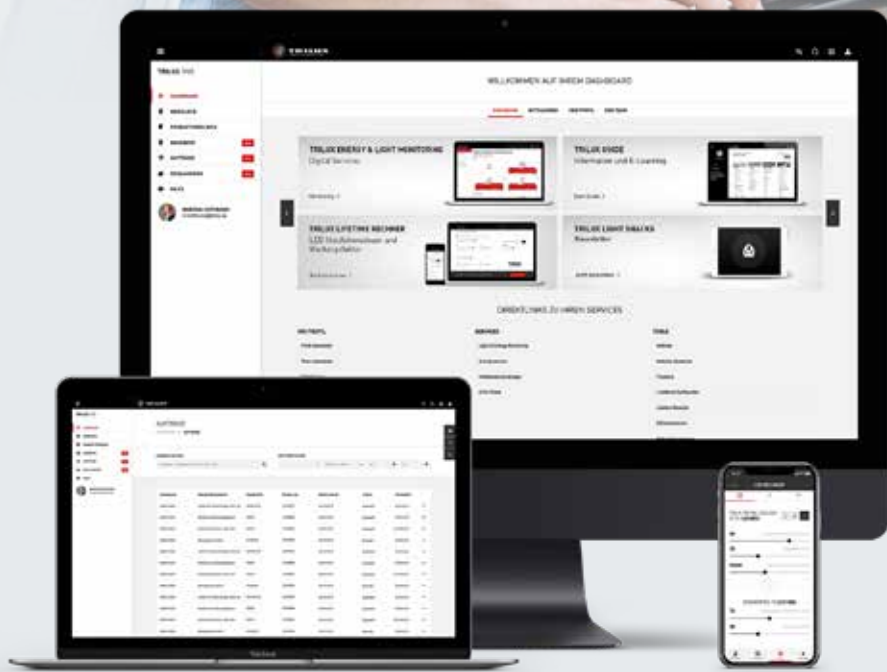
TRILUX

TRILUX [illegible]

WILLKOMMEN AUF IHREM DASHBOARD

TRILUX ENERGY & LIGHT MONITORING
Digital Services

TRILUX GUIDE
Information und E-Learning

TRILUX LIFETIME RECHNER
LED Stückkostenwerte und Wartungsfaktor

TRILUX LIGHT SNACKS

DIREKTLINKS ZU IHREN SERVICES

AUFTRÄGE

MacBook